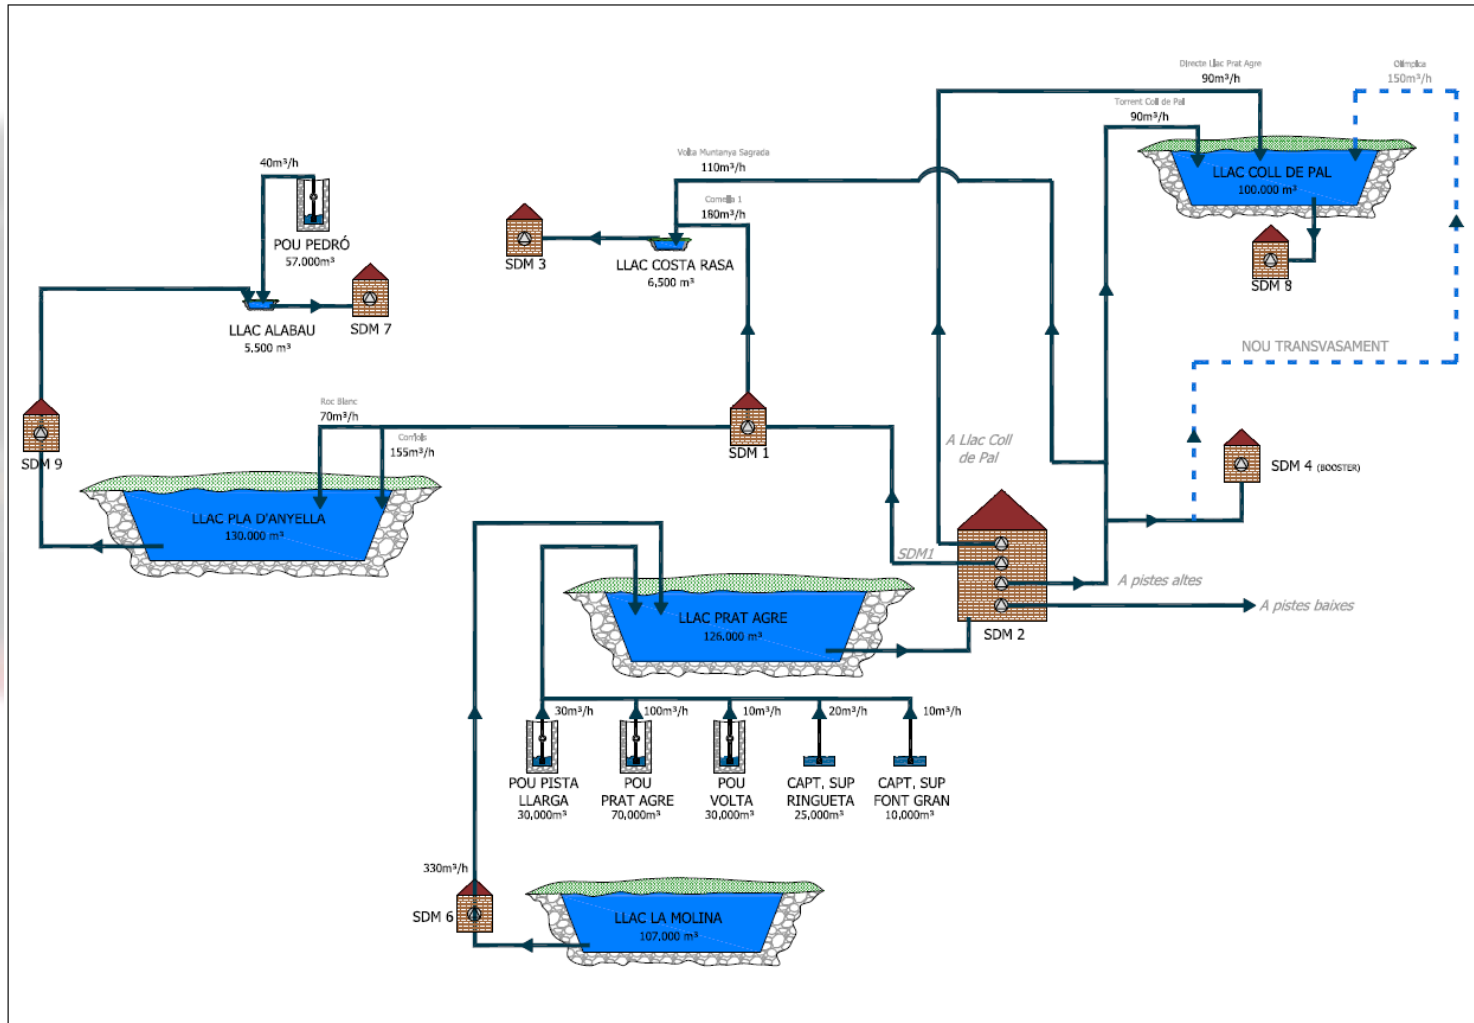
Directe Llac Prat Agre
90m³/h

Olímpica
150m³/h

Torrent Coll de Pal
90m³/h

LLAC COLL DE PAL
100.000 m³

SDM 8

Volta Muntanya Sagrada
110m³/h

Comella 1
180m³/h

SDM 3

LLAC COSTA RASA
6,500 m³

40m³/h

POU PEDRÓ
57.000m³

LLAC ALABAU
5.500 m³

SDM 7

NOU TRANSVASAMENT

SDM 9

Roc Blanc
70m³/h

Comella
155m³/h

SDM 1

A Llac Coll de Pal

SDM 4 (BOOSTER)

LLAC PLA D'ANYELLA
130.000 m³

SDM1

LLAC PRAT AGRE
126.000 m³

A pistes altes

A pistes baixes

SDM 2

30m³/h
100m³/h
10m³/h
20m³/h
10m³/h

POU PISTA LLARGA
30,000m³

POU PRAT AGRE
70,000m³

POU VOLTA
30,000m³

CAPT, SUP RINGUETA
25,000m³

CAPT, SUP FONT GRAN
10,000m³

330m³/h

SDM 6

LLAC LA MOLINA
107.000 m³